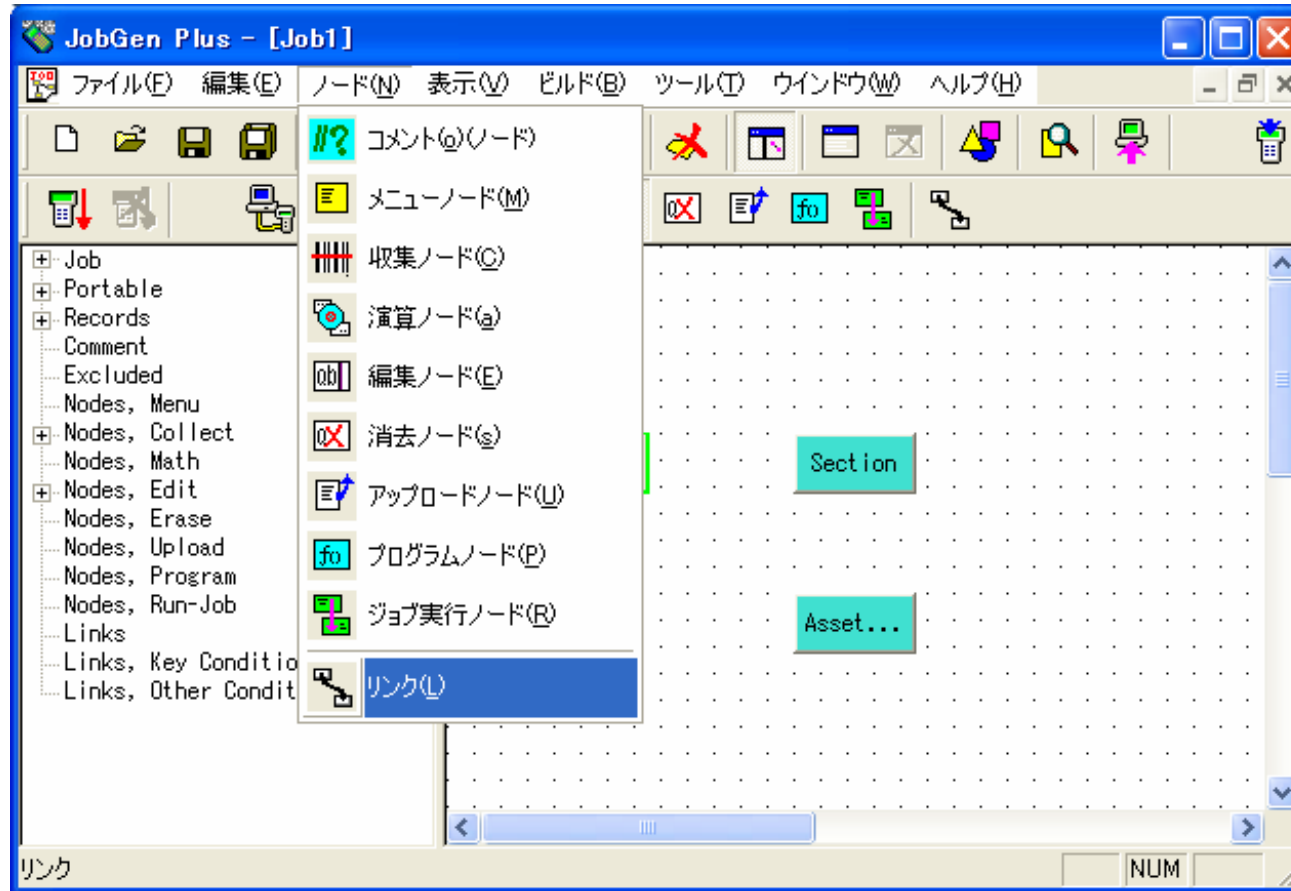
JobGen Plus - [Job1]

ファイル(F) 編集(E) ノード(N) 表示(V) ビルド(B) ツール(T) ウインドウ(W) ヘルプ(H)

コメント(o)ノード)
メニューノード(M)
収集ノード(C)
演算ノード(a)
編集ノード(E)
消去ノード(s)
アップロードノード(U)
プログラムノード(P)
ジョブ実行ノード(R)
リンク(L)

Job
Portable
Records
Comment
Excluded
Nodes, Menu
Nodes, Collect
Nodes, Math
Nodes, Edit
Nodes, Erase
Nodes, Upload
Nodes, Program
Nodes, Run-Job
Links
Links, Key Conditio
Links, Other Condit

Section
Asset...

リンク
NUM